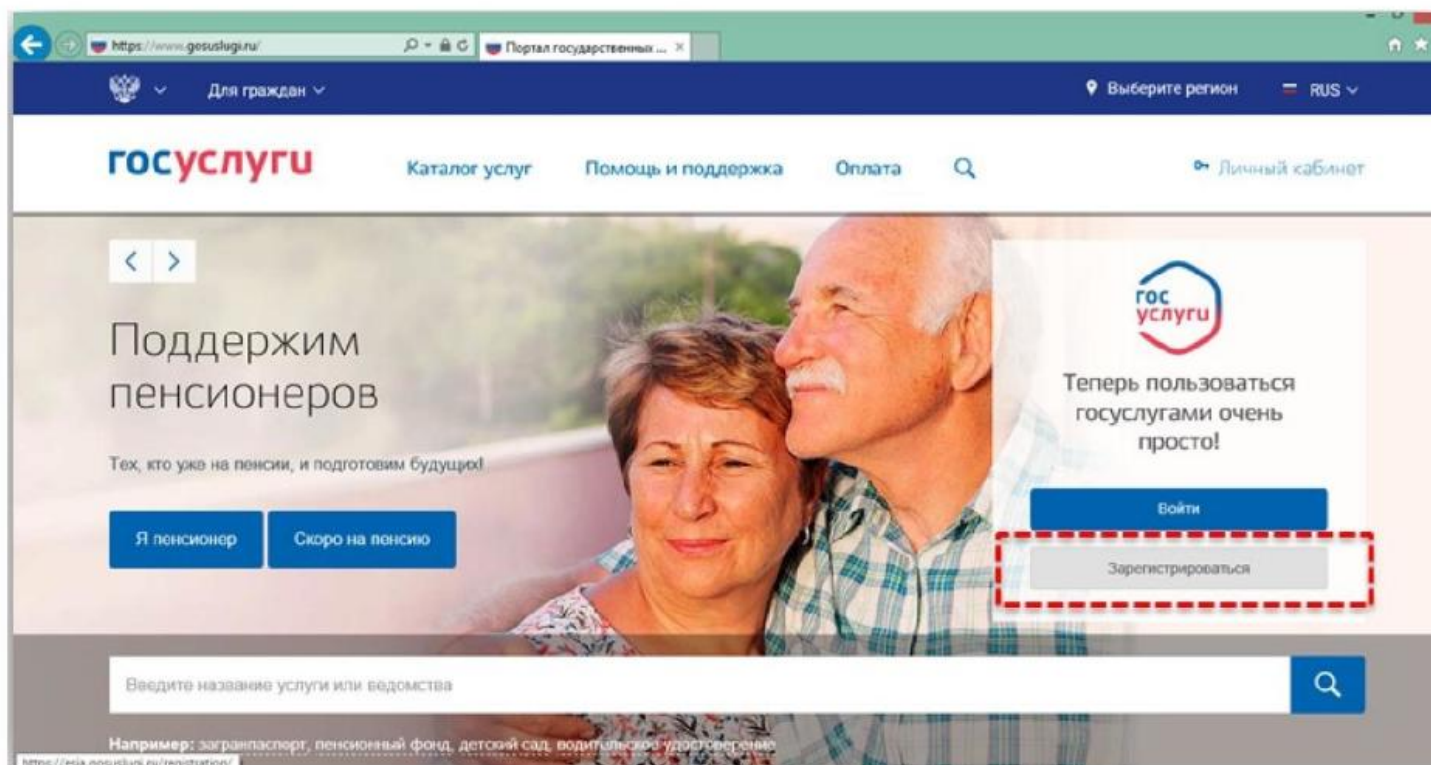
https://www.gosuslugi.ru/

Портал государственных ...

Для граждан

Выберите регион

RUS

госуслуги

Каталог услуг

Помощь и поддержка

Оплата

Личный кабинет

< >

Поддержим пенсионеров

Тех, кто уже на пенсии, и подготовим будущих!

Я пенсионер

Скоро на пенсию

гос услуги

Теперь пользоваться госуслугами очень просто!

Войти

Зарегистрироваться

Введите название услуги или ведомства

Например: загранпаспорт, пенсионный фонд, детский сад, водительское удостоверение

https://esia.gosuslugi.ru/registration/